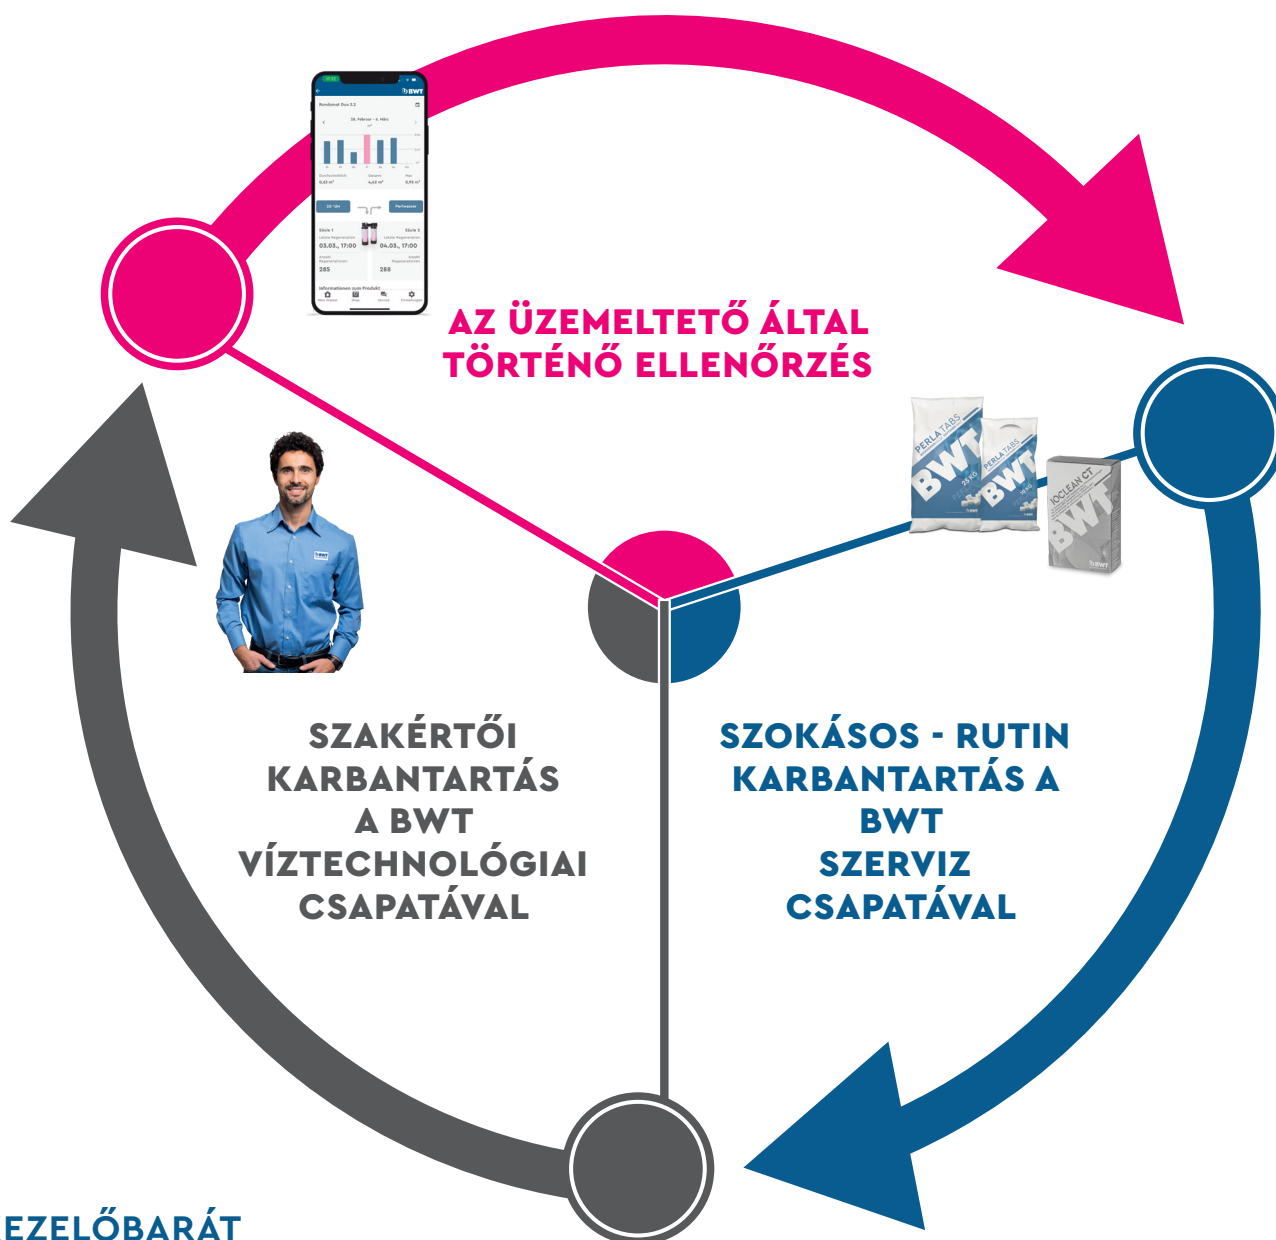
BWT

AZ ÜZEMELTETŐ ÁLTAL TÖRTÉNŐ ELLENŐRZÉS

PERLA TABS
BWT

PERLA TABS
BWT

IOCLEAN CT
BWT

SZAKÉRTŐI KARBANTARTÁS A BWT VÍZTECHNOLÓGIAI CSAPATÁVAL

SZOKÁSOS - RUTIN KARBANTARTÁS A BWT SZERVIZ CSAPATÁVAL

EZELŐBARÁT